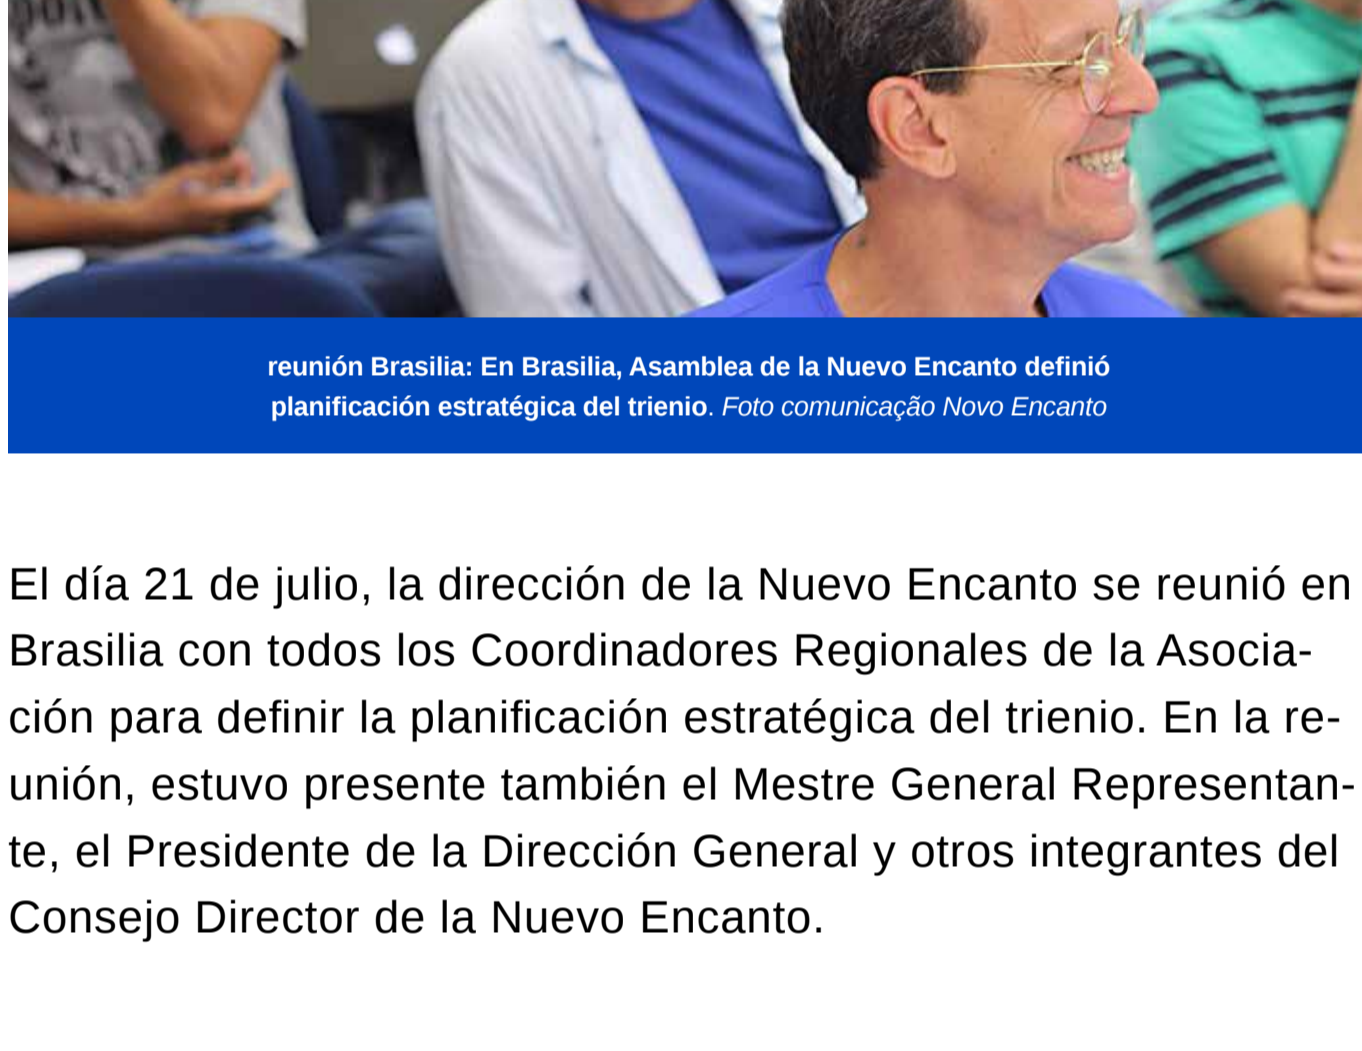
reunión Brasilia: En Brasilia, Asamblea de la Nuevo Encanto definió planificación estratégica del trienio. Foto comunicação Novo Encanto

El día 21 de julio, la dirección de la Nuevo Encanto se reunió en Brasilia con todos los Coordinadores Regionales de la Asociación para definir la planificación estratégica del trienio. En la reunión, estuvo presente también el Mestre General Representante, el Presidente de la Dirección General y otros integrantes del Consejo Director de la Nuevo Encanto.